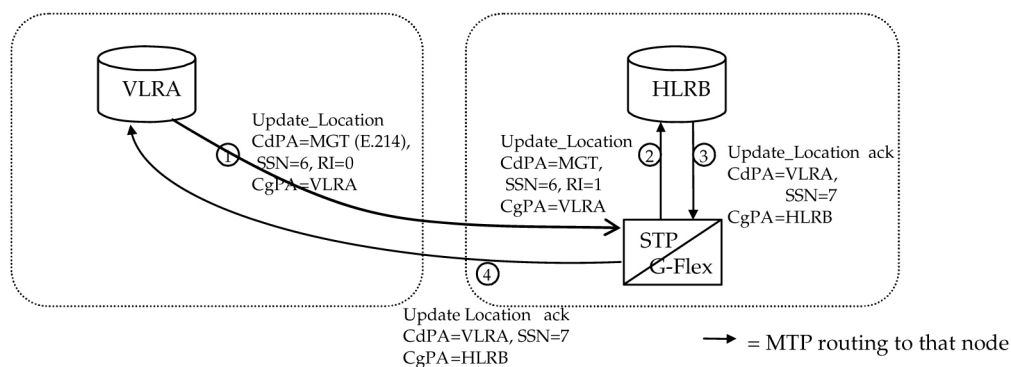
VLRA

HLRB

Update_Location
CdPA=MGT (E.214),
SSN=6, RI=0
CgPA=VLRA

1

Update_Location
CdPA=MGT,
SSN=6, RI=1
CgPA=VLRA

2

3

Update_Location ack
CdPA=VLRA,
SSN=7
CgPA=HLRB

STP
G-Flex

4

Update Location ack
CdPA=VLRA, SSN=7
CgPA=HLRB

= MTP routing to that node